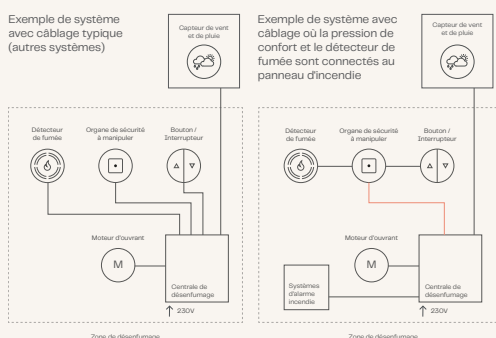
Exemple de système avec câblage typique (autres systèmes)

Capteur de vent et de pluie

Détecteur de fumée

Organe de sécurité à manipuler

Bouton / Interrupteur

Moteur d'ouvrant

M

Centrale de désenfumage

230V

Zone de désenfumage

Exemple de système avec câblage où la pression de confort et le détecteur de fumée sont connectés au panneau d'incendie

Capteur de vent et de pluie

Détecteur de fumée

Organe de sécurité à manipuler

Bouton / Interrupteur

Moteur d'ouvrant

M

Systèmes d'alarme incendie

Centrale de désenfumage

230V

Zone de désenfumage